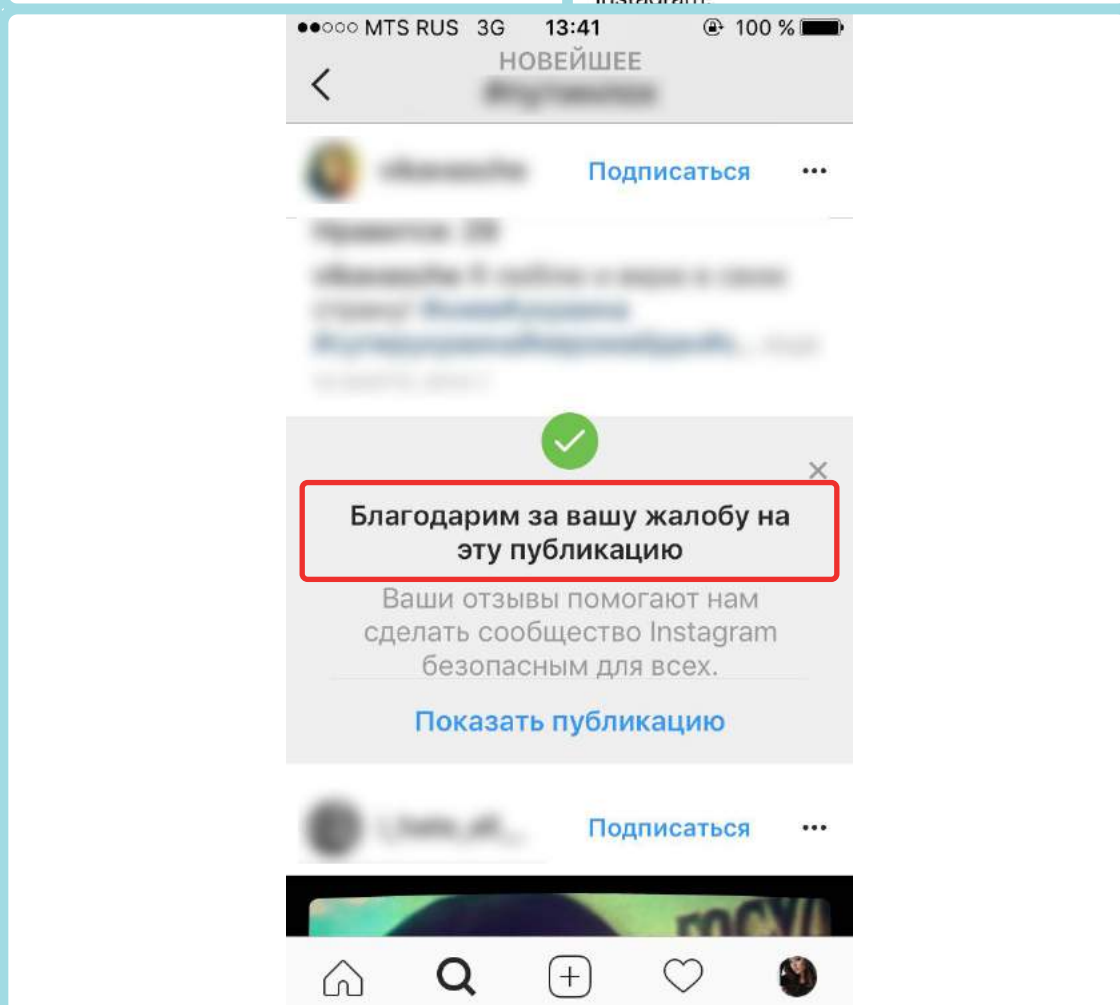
●●○○○ MTS RUS 3G 13:41 100 %

НОВЕЙШЕЕ
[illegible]

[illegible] Подписаться •••

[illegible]

Благодарим за вашу жалобу на эту публикацию

Ваши отзывы помогают нам сделать сообщество Instagram безопасным для всех.

Показать публикацию

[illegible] Подписаться •••